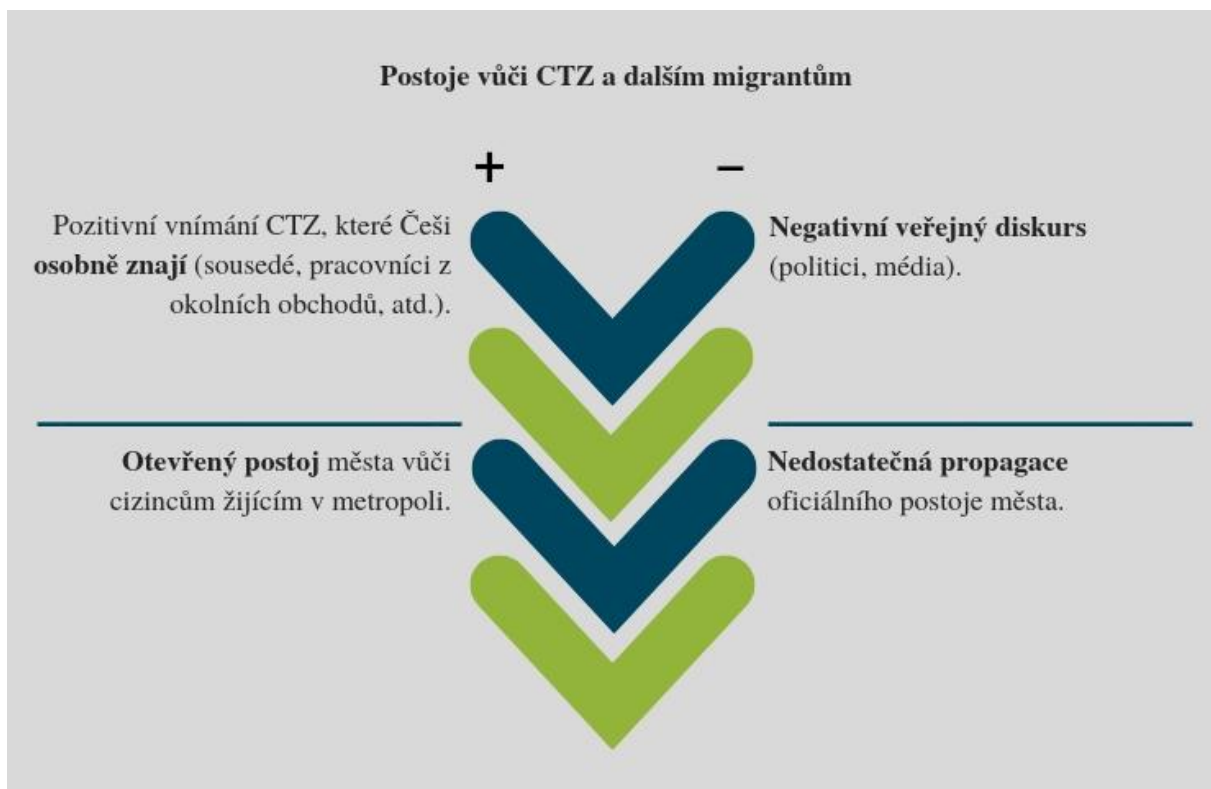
Postoje vůči CTZ a dalším migrantům

+

–

Pozitivní vnímání CTZ, které Češi osobně znají (sousedé, pracovníci z okolních obchodů, atd.).

Negativní veřejný diskurs (politici, média).

Otevřený postoj města vůči cizincům žijícím v metropoli.

Nedostatečná propagace oficiálního postoje města.